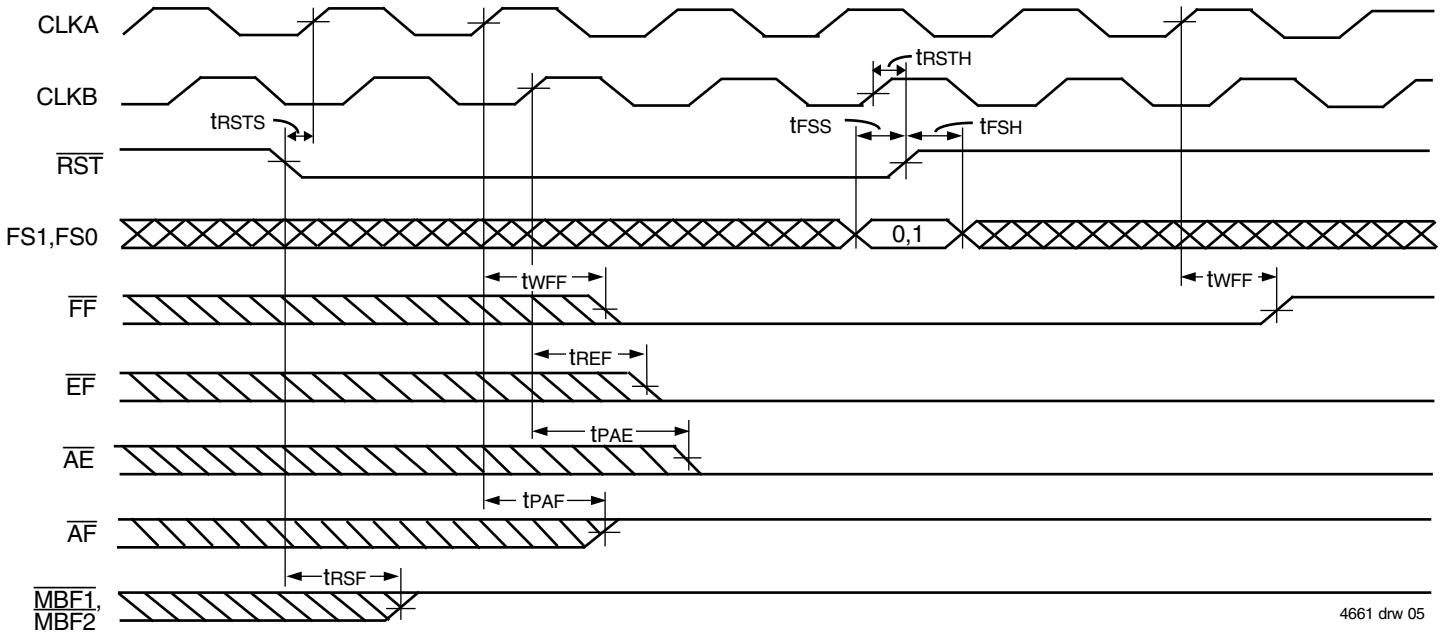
CLKA

CLKB

$t_{RSTH}$

$t_{RSTS}$

$t_{FSS}$

$t_{FSH}$

$\overline{RST}$

FS1,FS0

0,1

$t_{WFF}$

$t_{WFF}$

$\overline{FF}$

$t_{REF}$

$\overline{EF}$

$t_{PAE}$

$\overline{AE}$

$t_{PAF}$

$\overline{AF}$

$t_{RSF}$

$\overline{MBF1}$, $\overline{MBF2}$

4661 drw 05